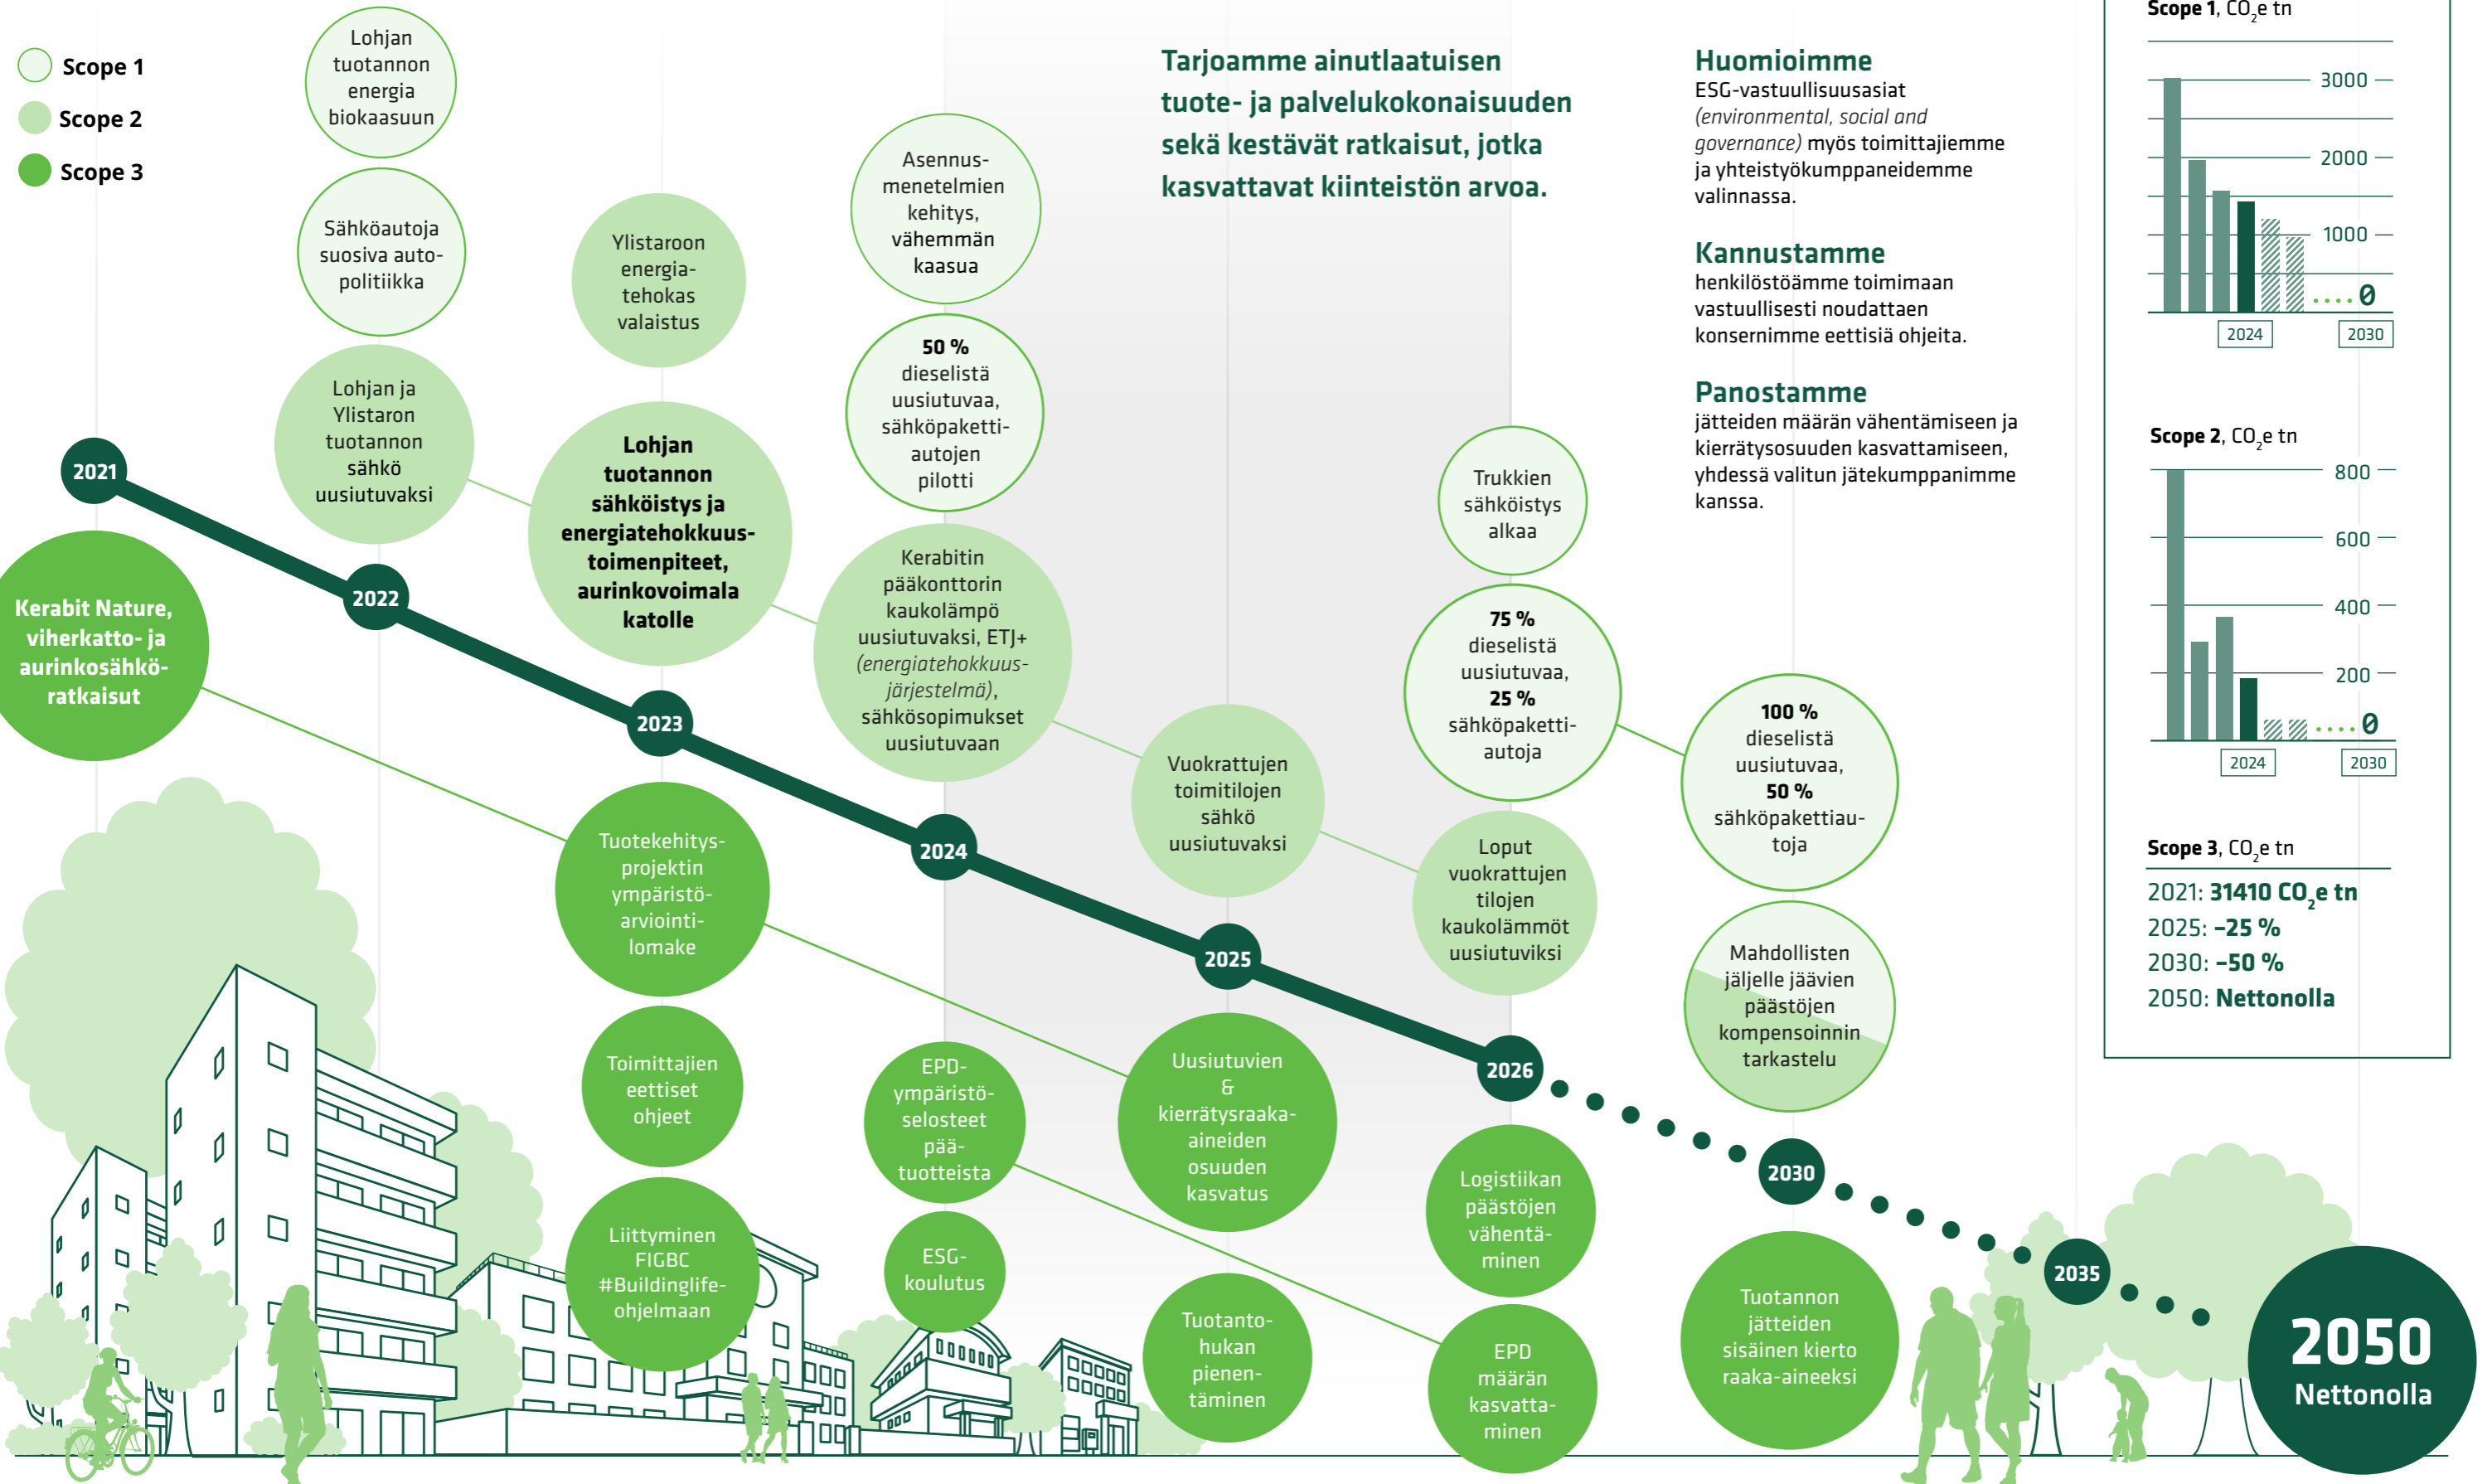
Scope 1
Scope 2
Scope 3

Lohjan tuotannon energia biokaasuun

Sähköautoja suosiva autopolitiikka

Lohjan ja Ylistaron tuotannon sähkö uusiutuvaksi

Ylistaroon energiatehokas valaistus

Lohjan tuotannon sähköistys ja energiatehokkuustoimenpiteet, aurinkovoimala katolle

Asennusmenetelmien kehitys, vähemmän kaasua

50 % dieselistä uusiutuvaa, sähköpakettiautojen pilotti

Kerabitin pääkonttorin kaukolämpö uusiutuvaksi, ETJ+ (energiatehokkuusjärjestelmä), sähkösopimukset uusiutuvaan

Tarjoamme ainutlaatuisen tuote- ja palvelukokonaisuuden sekä kestävät ratkaisut, jotka kasvattavat kiinteistön arvoa.

Huomioimme
ESG-vastuullisuusasiat (environmental, social and governance) myös toimittajiemme ja yhteistyökumppaneidemme valinnassa.

Kannustamme
henkilöstöämme toimimaan vastuullisesti noudattaen konsernimme eettisiä ohjeita.

Panostamme
jätteiden määrän vähentämiseen ja kierrätysosuuden kasvattamiseen, yhdessä valitun jätekumppanimme kanssa.

Scope 1, $CO_2$e tn
3000
2000
1000
0
2024
2030

Scope 2, $CO_2$e tn
800
600
400
200
0
2024
2030

Scope 3, $CO_2$e tn
2021: 31410 $CO_2$e tn
2025: –25 %
2030: –50 %
2050: Nettonolla

2021
2022
2023
2024
2025
2026
2030
2035

Kerabit Nature, viherkatto- ja aurinkosähköratkaisut

Tuotekehitysprojektin ympäristöarviointilomake

Toimittajien eettiset ohjeet

Liittyminen FIGBC #Buildinglife-ohjelmaan

EPD-ympäristöselosteet päätuotteista

ESG-koulutus

Vuokrattujen toimitilojen sähkö uusiutuvaksi

Uusiutuvien & kierrätysraaka-aineiden osuuden kasvatus

Tuotantohukan pienentäminen

Trukkien sähköistys alkaa

75 % dieselistä uusiutuvaa, 25 % sähköpakettiautoja

Loput vuokrattujen tilojen kaukolämmöt uusiutuviksi

Logistiikan päästöjen vähentäminen

EPD määrän kasvattaminen

100 % dieselistä uusiutuvaa, 50 % sähköpakettiautoja

Mahdollisten jäljelle jäävien päästöjen kompensoinnin tarkastelu

Tuotannon jätteiden sisäinen kierto raaka-aineeksi

2050
Nettonolla